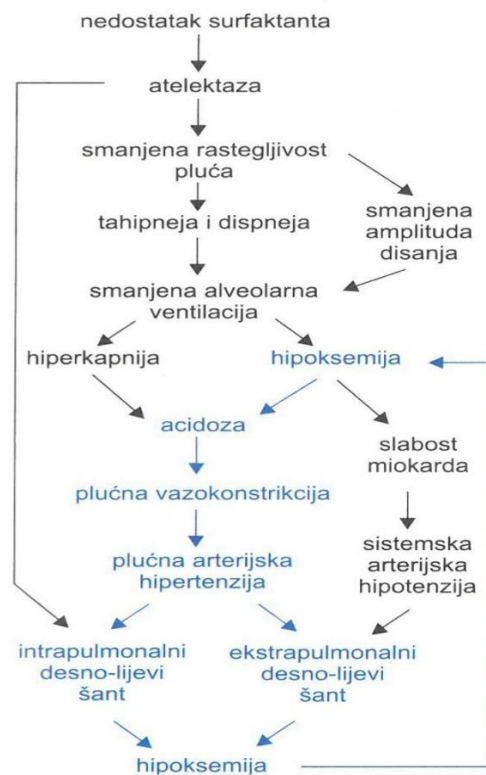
nedostatak surfaktanta

atelektaza

smanjena rastegljivost pluća

tahipneja i dispneja

smanjena amplituda disanja

smanjena alveolarna ventilacija

hiperkapnija

hipoksemija

acidoza

slabost miokarda

plućna vazokonstrikcija

plućna arterijska hipertenzija

sistemska arterijska hipotenzija

intrapulmonalni desno-lijevi šant

ekstrapulmonalni desno-lijevi šant

hipoksemija